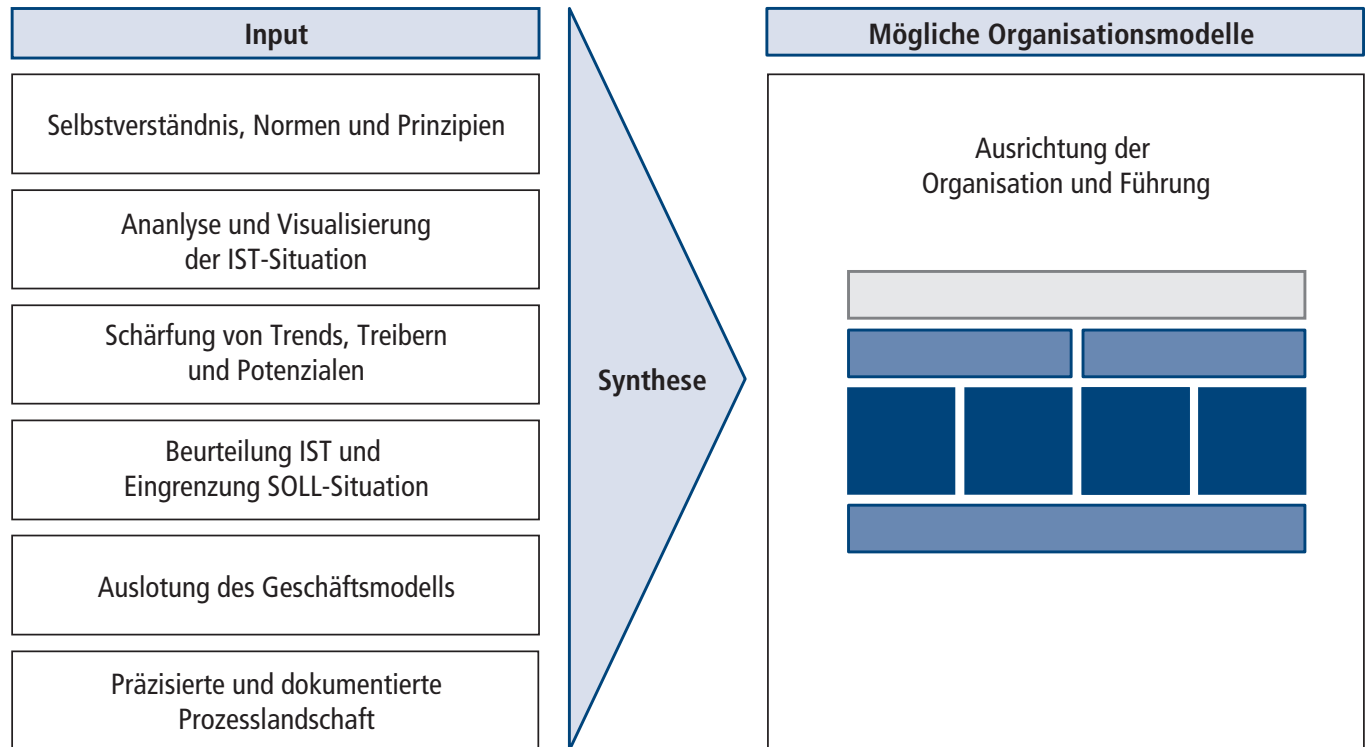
Input

Selbstverständnis, Normen und Prinzipien

Ananlyse und Visualisierung der IST-Situation

Schärfung von Trends, Treibern und Potenzialen

Beurteilung IST und Eingrenzung SOLL-Situation

Auslotung des Geschäftsmodells

Präzisierte und dokumentierte Prozesslandschaft

Synthese

Mögliche Organisationsmodelle

Ausrichtung der Organisation und Führung